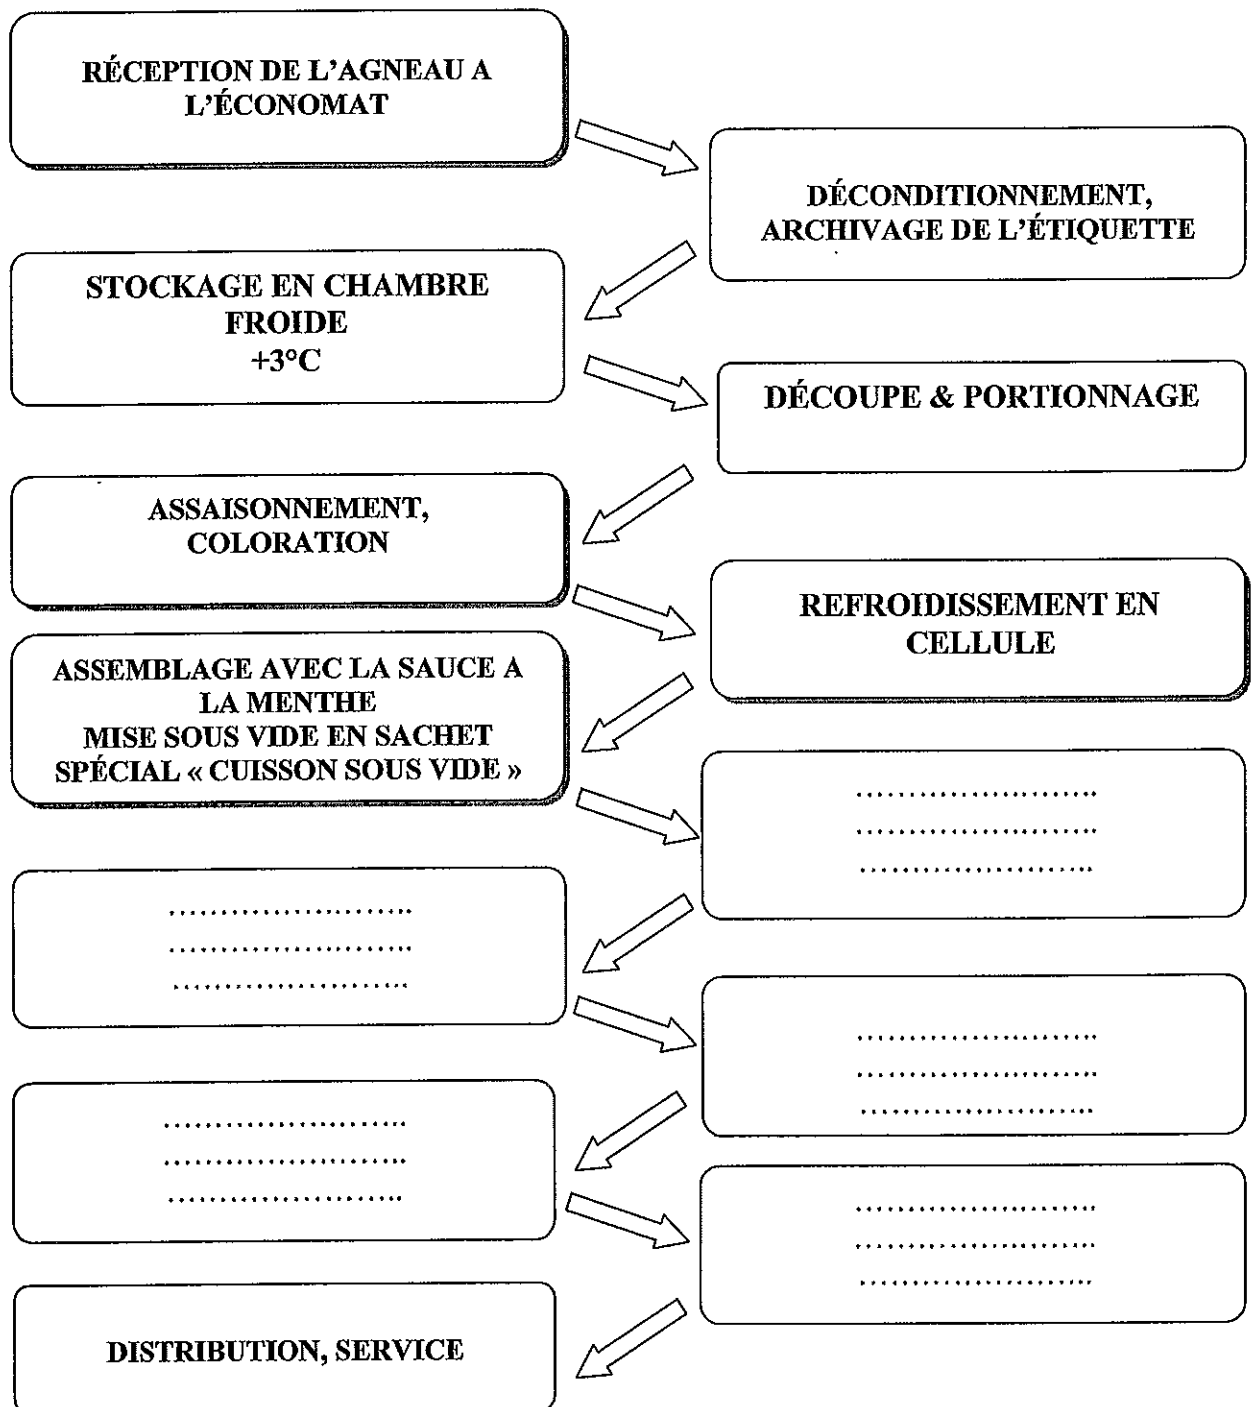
RÉCEPTION DE L'AGNEAU A L'ÉCONOMAT

DÉCONDITIONNEMENT, ARCHIVAGE DE L'ÉTIQUETTE

STOCKAGE EN CHAMBRE FROIDE +3°C

DÉCOUPE & PORTIONNAGE

ASSAISONNEMENT, COLORATION

REFROIDISSEMENT EN CELLULE

ASSEMBLAGE AVEC LA SAUCE A LA MENTHE
MISE SOUS VIDE EN SACHET SPÉCIAL « CUISSON SOUS VIDE »

........................
........................
........................

........................
........................
........................

........................
........................
........................

........................
........................
........................

........................
........................
........................

DISTRIBUTION, SERVICE